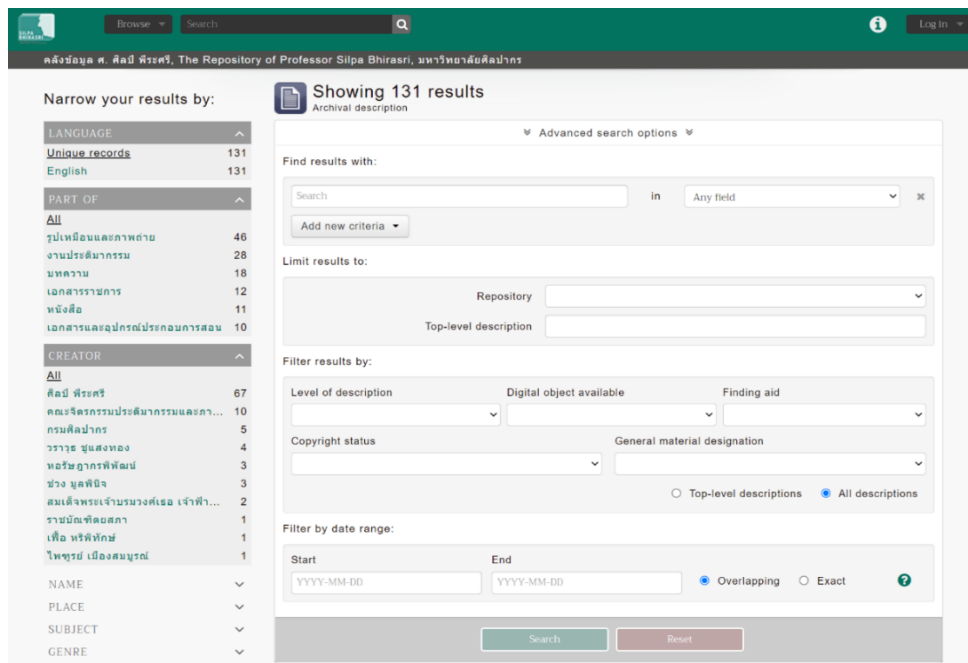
SILPA BHIRASRI

Browse

Search

Log in

คลังข้อมูล ศ. ศิลป์ พีระศรี, The Repository of Professor Silpa Bhirasri, มหาวิทยาลัยศิลปากร

Narrow your results by:

LANGUAGE
Unique records 131
English 131

PART OF
All
รูปเหมือนและภาพถ่าย 46
งานประติมากรรม 28
บทความ 18
เอกสารราชการ 12
หนังสือ 11
เอกสารและอุปกรณ์ประกอบการสอน 10

CREATOR
All
ศิลป์ พีระศรี 67
คณะจิตรกรรมประติมากรรมและภา... 10
กรมศิลปากร 5
วราวุธ ชูแสงทอง 4
หอรัษฎากรพิพัฒน์ 3
ช่วง มูลพินิจ 3
สมเด็จพระเจ้าบรมวงศ์เธอ เจ้าฟ้า... 2
ราชบัณฑิตยสภา 1
เฟื้อ หริพิทักษ์ 1
ไพฑูรย์ เมืองสมบูรณ์ 1

NAME
PLACE
SUBJECT
GENRE

Showing 131 results
Archival description

Advanced search options

Find results with:

Search in Any field

Add new criteria

Limit results to:

Repository

Top-level description

Filter results by:

Level of description
Digital object available
Finding aid
Copyright status
General material designation

Top-level descriptions
All descriptions

Filter by date range:

Start
YYYY-MM-DD
End
YYYY-MM-DD
Overlapping
Exact

Search
Reset